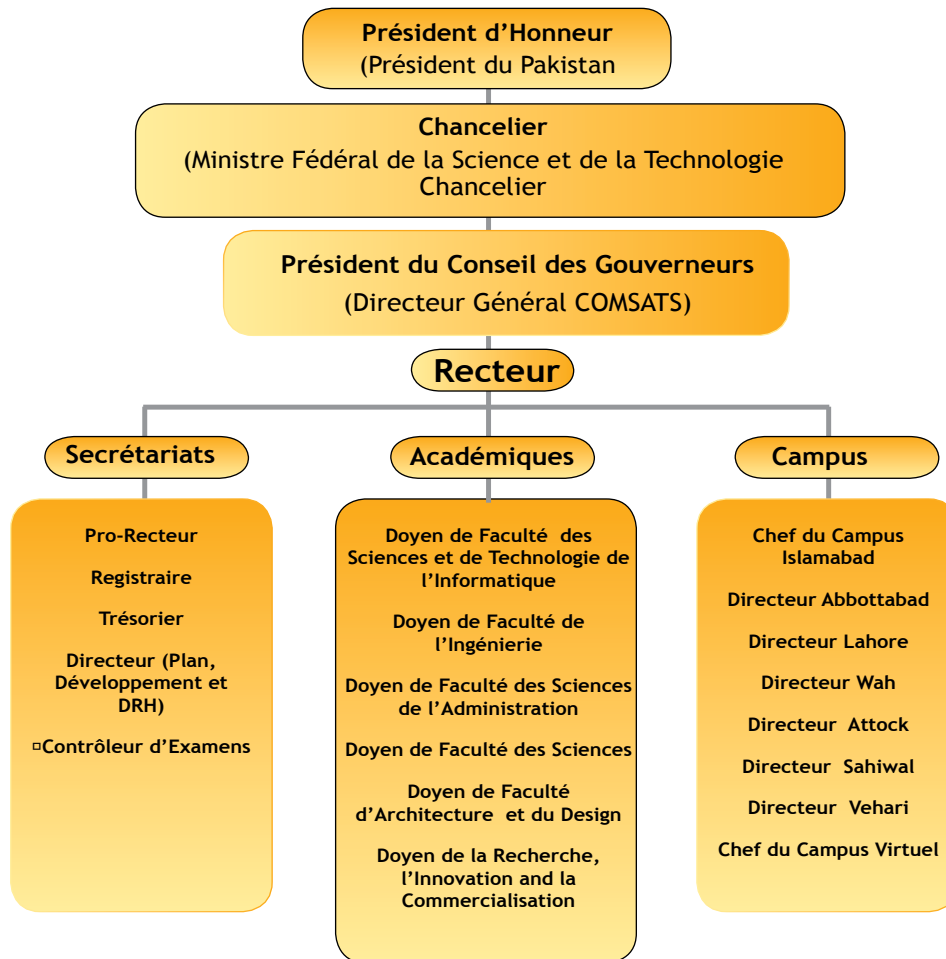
Président d’Honneur
(Président du Pakistan

Chancelier
(Ministre Fédéral de la Science et de la Technologie
Chancelier

Président du Conseil des Gouverneurs
(Directeur Général COMSATS)

Recteur

Secrétariats

Pro-Recteur

Registraire

Trésorier

Directeur (Plan, Développement et DRH)

▫Contrôleur d’Examens

Académiques

Doyen de Faculté des Sciences et de Technologie de l’Informatique

Doyen de Faculté de l’Ingénierie

Doyen de Faculté des Sciences de l’Administration

Doyen de Faculté des Sciences

Doyen de Faculté d’Architecture et du Design

Doyen de la Recherche, l’Innovation and la Commercialisation

Campus

Chef du Campus Islamabad

Directeur Abbottabad

Directeur Lahore

Directeur Wah

Directeur Attock

Directeur Sahiwal

Directeur Vehari

Chef du Campus Virtuel